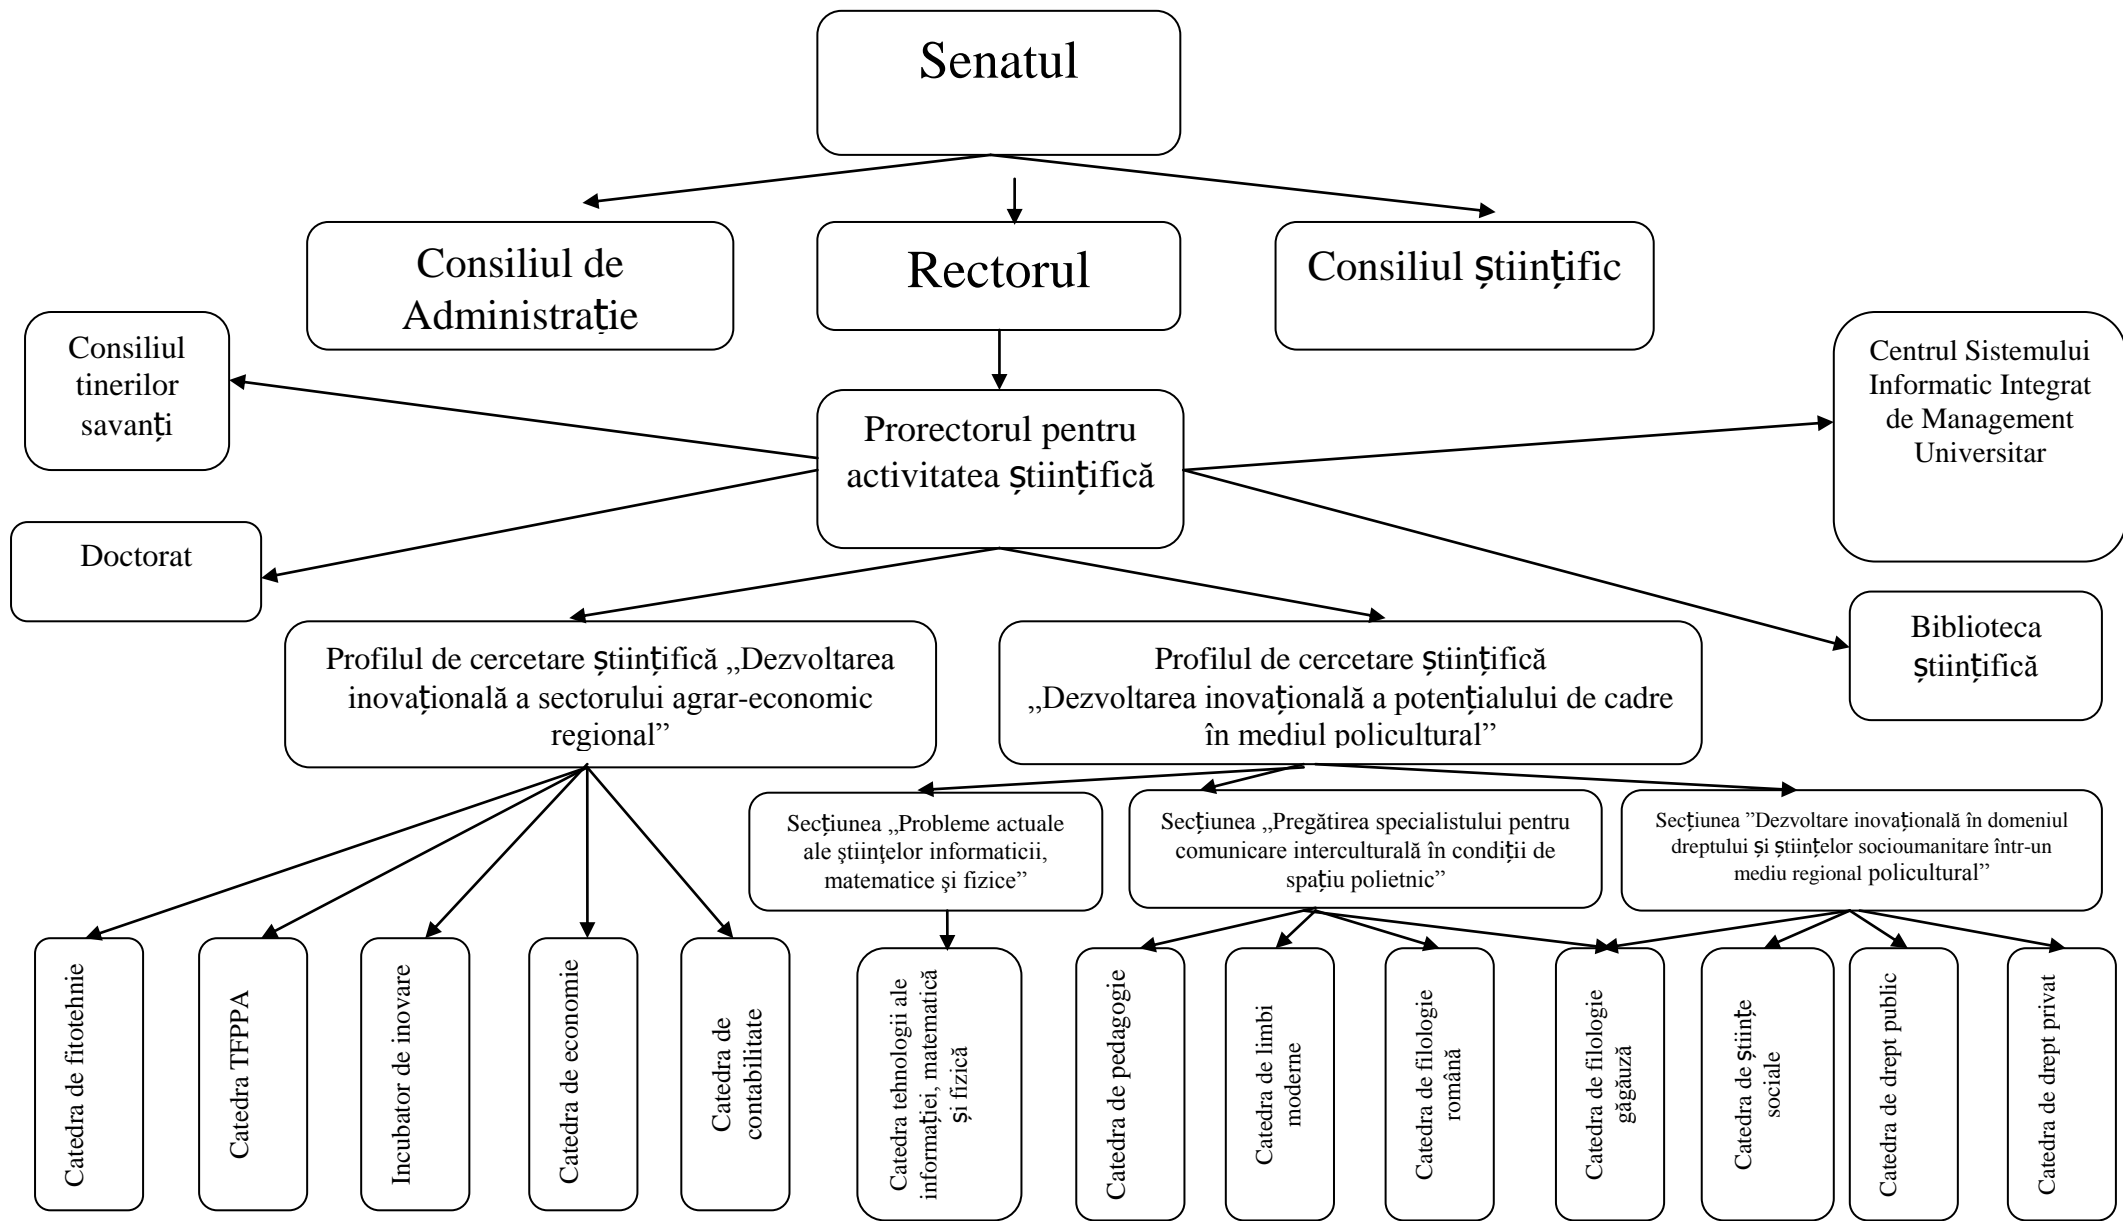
Senatul

Consiliul de Administraţie

Rectorul

Consiliul ştiinţific

Consiliul tinerilor savanţi

Prorectorul pentru activitatea ştiinţifică

Centrul Sistemului Informatic Integrat de Management Universitar

Doctorat

Biblioteca ştiinţifică

Profilul de cercetare ştiinţifică „Dezvoltarea inovaţională a sectorului agrar-economic regional”

Profilul de cercetare ştiinţifică „Dezvoltarea inovaţională a potenţialului de cadre în mediul policultural”

Secţiunea „Probleme actuale ale ştiinţelor informaticii, matematice şi fizice”

Secţiunea „Pregătirea specialistului pentru comunicare interculturală în condiţii de spaţiu polietnic”

Secţiunea ”Dezvoltare inovaţională în domeniul dreptului şi ştiinţelor socioumanitare într-un mediu regional policultural”

Catedra de fitotehnie

Catedra TFPPA

Incubator de inovare

Catedra de economie

Catedra de contabilitate

Catedra tehnologii ale informaţiei, matematică şi fizică

Catedra de pedagogie

Catedra de limbi moderne

Catedra de filologie română

Catedra de filologie găgăuză

Catedra de ştiinţe sociale

Catedra de drept public

Catedra de drept privat